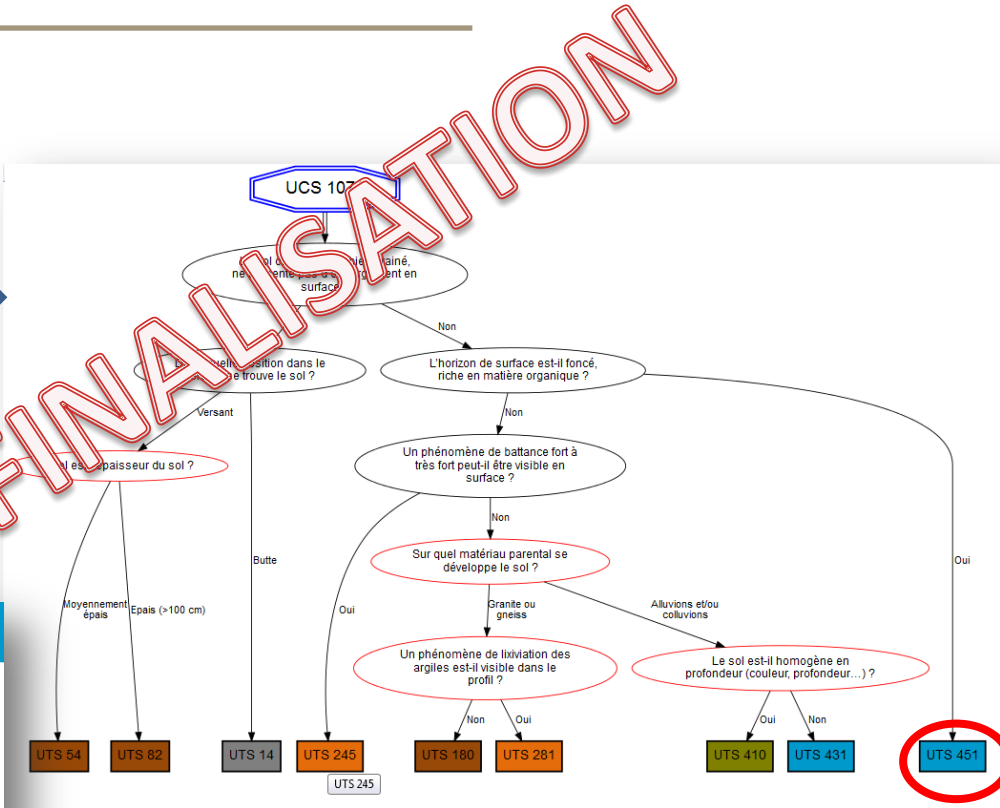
FINALISATION

UCS 107

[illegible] sol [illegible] ainé, ne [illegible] ente pas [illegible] ent en surface

Non

L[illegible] uelle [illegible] sition dans le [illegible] e trouve le sol ?

L'horizon de surface est-il foncé, riche en matière organique ?

Versant

Non

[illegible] el est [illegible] paisseur du sol ?

Un phénomène de battance fort à très fort peut-il être visible en surface ?

Non

Sur quel matériau parental se développe le sol ?

Butte

Oui

Oui

Moyennement épais

Epais (>100 cm)

Granite ou gneiss

Alluvions et/ou colluvions

Un phénomène de lixiviation des argiles est-il visible dans le profil ?

Le sol est-il homogène en profondeur (couleur, profondeur…) ?

Non

Oui

Oui

Non

UTS 54

UTS 82

UTS 14

UTS 245

UTS 180

UTS 281

UTS 410

UTS 431

UTS 451

UTS 245